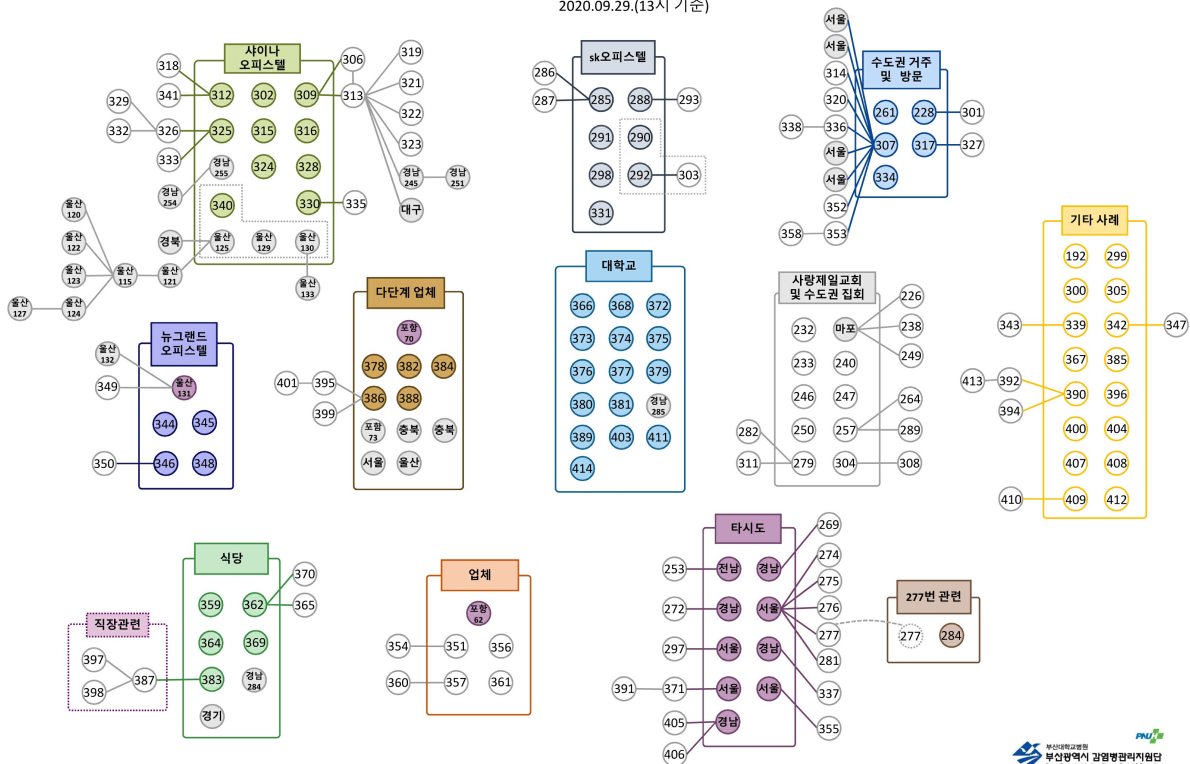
2020.09.29.(13시 기준)

샤이나 오피스텔

318 341 312 302 309 306 313 319 321 322 323
329 332 326 325 315 316 333 경남 255 324 328 경남 245 경남 251 대구
경남 254 340 330 335
울산 120 울산 122 울산 123 울산 127 울산 124 울산 115 울산 121 경북 울산 125 울산 129 울산 130 울산 133

sk오피스텔

286 287 285 288 293 291 290 298 292 303 331

수도권 거주 및 방문

서울 서울 314 320 338 336 서울 서울 352 358 353 261 228 301 307 317 327 334

뉴그랜드 오피스텔

울산 132 349 울산 131 344 345 350 346 348

다단계 업체

포항 70 401 395 399 378 382 384 386 388 포항 73 충북 충북 서울 울산

대학교

366 368 372 373 374 375 376 377 379 380 381 경남 285 389 403 411 414

사랑제일교회 및 수도권 집회

232 마포 226 238 249 233 240 246 247 264 250 257 289 282 311 279 304 308

기타 사례

192 299 300 305 343 339 342 347 367 385 413 392 390 396 394 400 404 407 408 410 409 412

식당

370 359 362 365 직장관련 364 369 397 398 387 383 경남 284 경기

업체

포항 62 354 351 356 360 357 361

타시도

269 253 전남 경남 274 275 272 경남 서울 276 277 297 서울 경남 281 391 371 서울 서울 337 405 경남 355 406

277번 관련

277 284

부산대학교병원 부산광역시 감염병관리지원단 PNUH